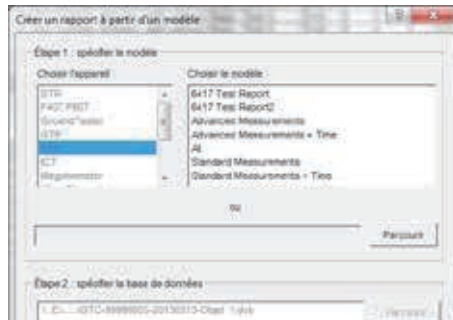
Créer un rapport à partir d'un modèle

Étape 1 : spécifier le modèle

Choisir l'appareil

DTR
FAZ PROT
GroundTester
GTP
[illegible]
IC7
Megohmmeter

Choisir le modèle

6417 Test Report
6417 Test Report2
Advanced Measurements
Advanced Measurements + Time
All
Standard Measurements
Standard Measurements + Time

ou

Parcourir

Étape 2 : spécifier la base de données

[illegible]

Parcourir